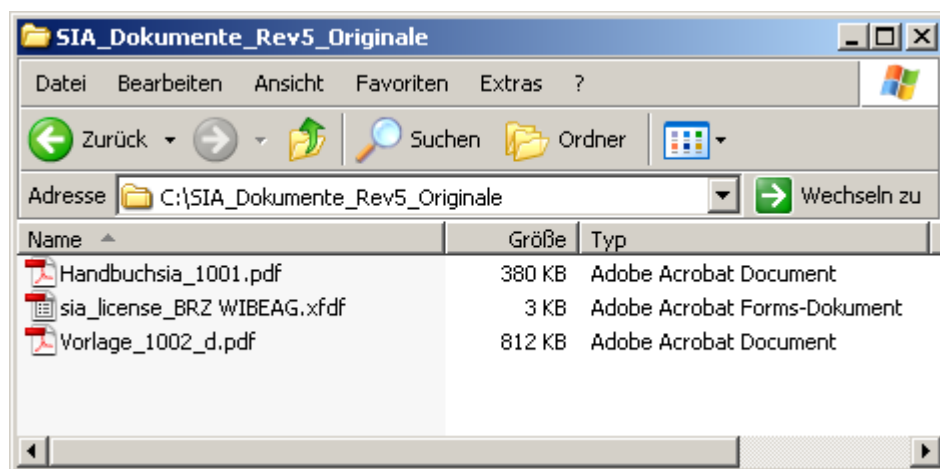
SIA_Dokumente_Rev5_Originale

Datei Bearbeiten Ansicht Favoriten Extras ?

Zurück Suchen Ordner

Adresse C:\SIA_Dokumente_Rev5_Originale Wechseln zu

| Name | Größe | Typ |
|---|---|---|
| Handbuchsia_1001.pdf | 380 KB | Adobe Acrobat Document |
| sia_license_BRZ WIBEAG.xfdf | 3 KB | Adobe Acrobat Forms-Dokument |
| Vorlage_1002_d.pdf | 812 KB | Adobe Acrobat Document |